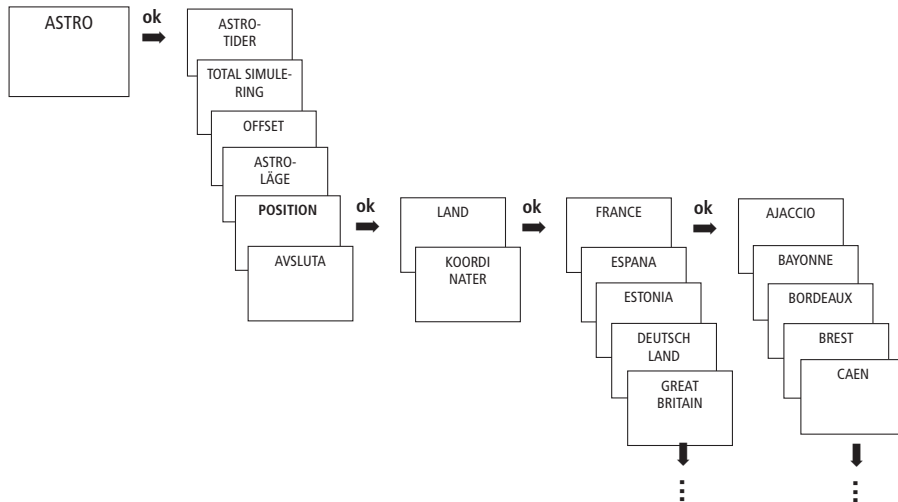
ASTRO

ok

ASTRO-TIDER

TOTAL SIMULE-RING

OFFSET

ASTRO-LÄGE

POSITION

AVSLUTA

ok

LAND

KOORDI NATER

ok

FRANCE

ESPANA

ESTONIA

DEUTSCH LAND

GREAT BRITAIN

ok

AJACCIO

BAYONNE

BORDEAUX

BREST

CAEN